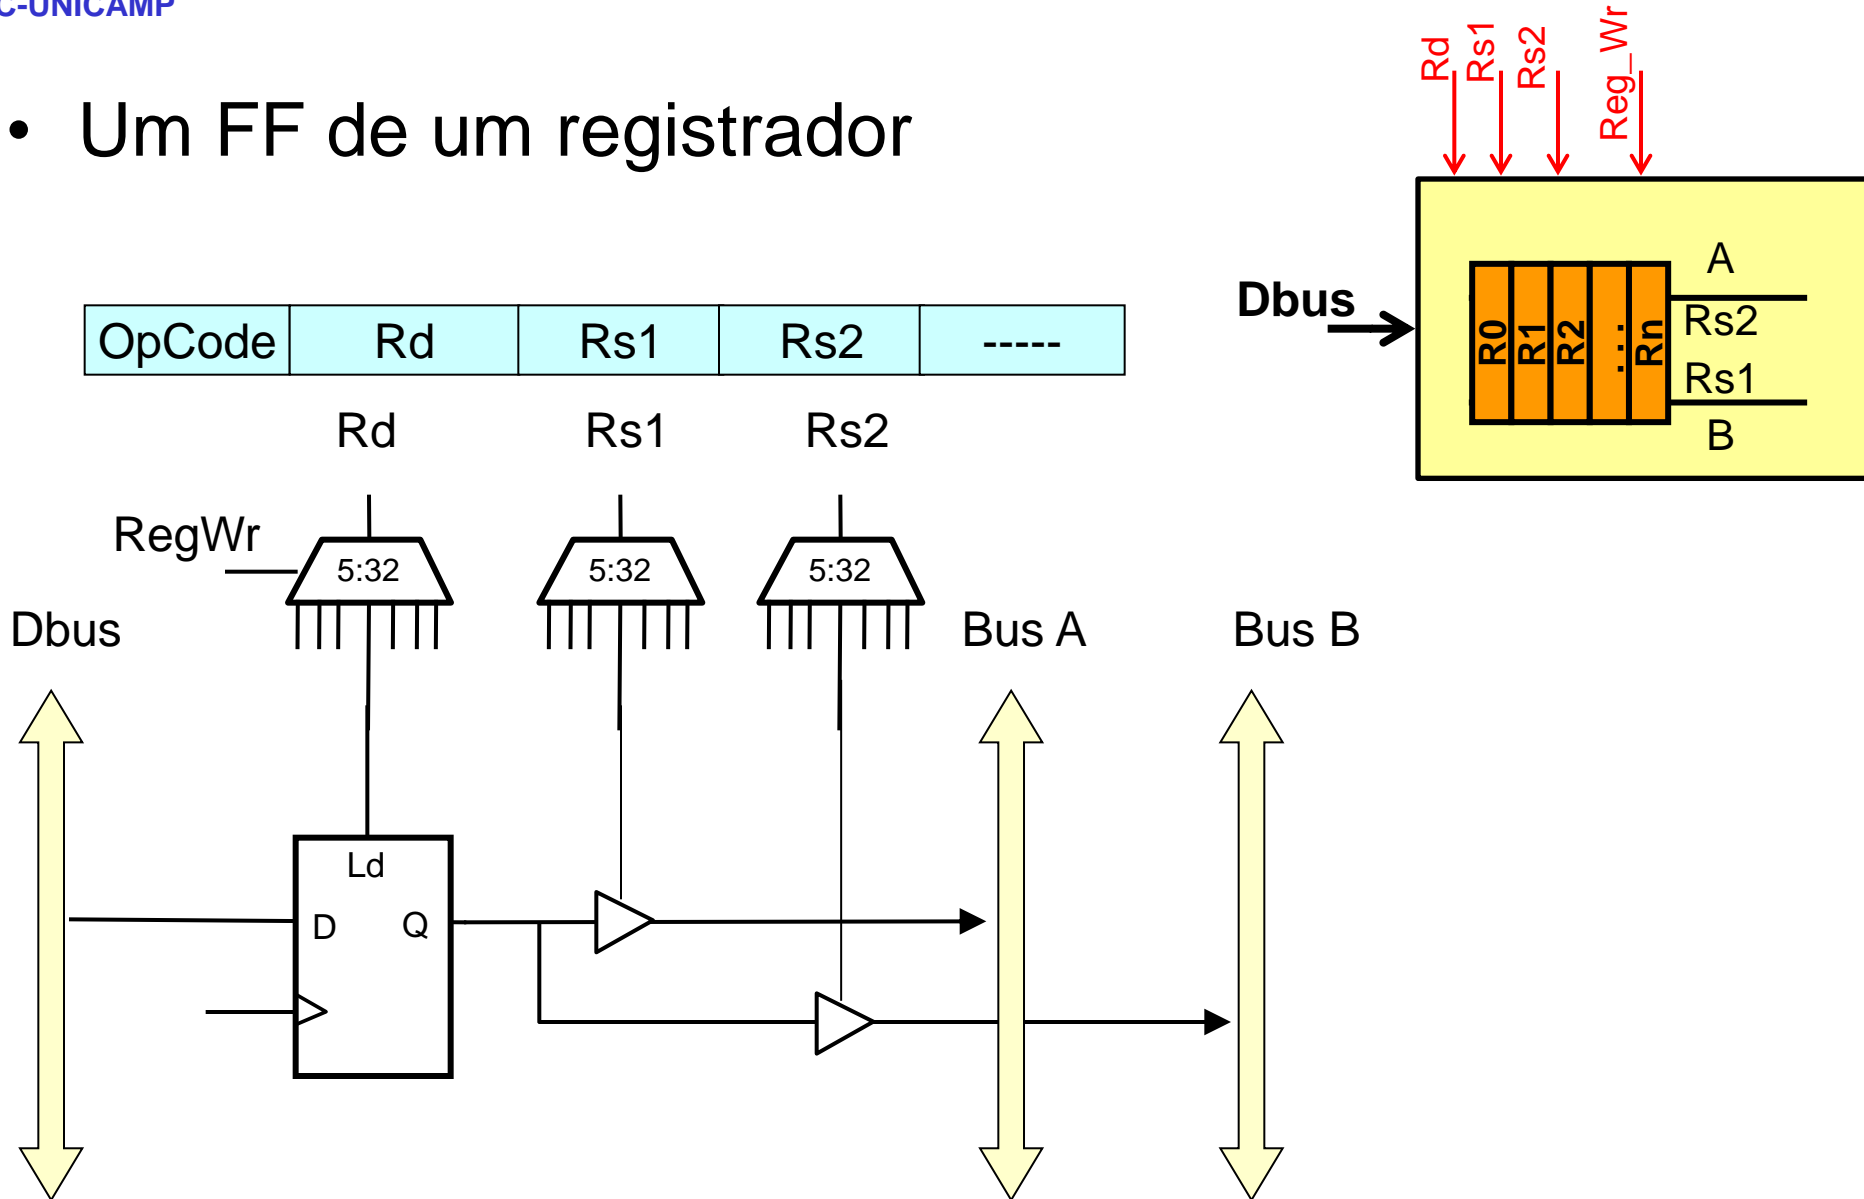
C-UNICAMP

• Um FF de um registrador

Rd Rs1 Rs2 Reg_Wr

Dbus

R0 R1 R2 ... Rn

A
Rs2
Rs1
B

| OpCode | Rd | Rs1 | Rs2 | ----- |
|---|---|---|---|---|

Rd Rs1 Rs2

RegWr

5:32 5:32 5:32

Dbus

Bus A

Bus B

Ld
D Q